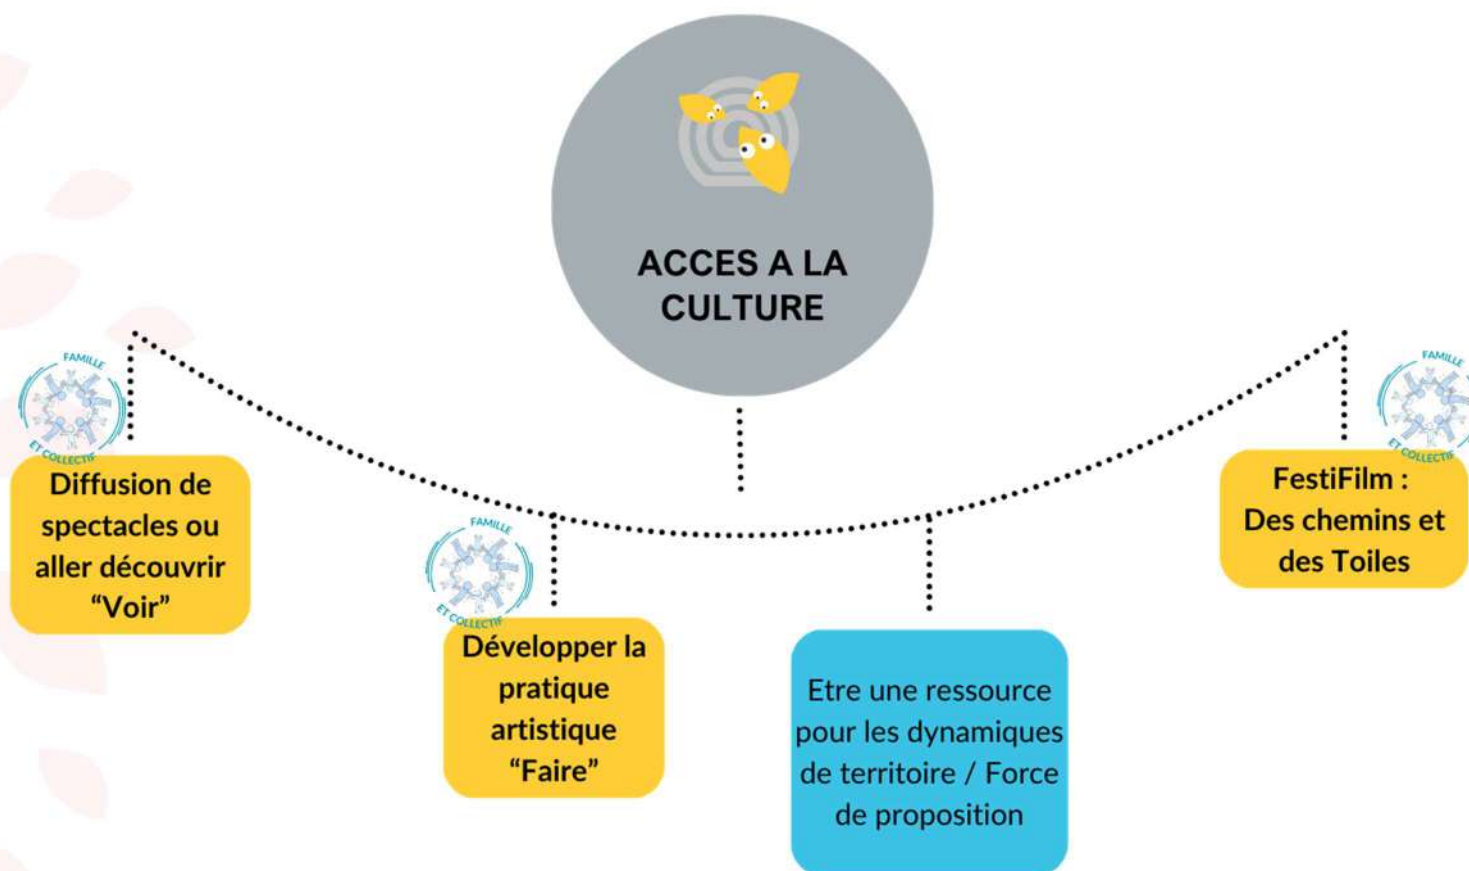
ACCES A LA CULTURE

FAMILLE ET COLLECTIF

Diffusion de spectacles ou aller découvrir "Voir"

FAMILLE ET COLLECTIF

Développer la pratique artistique "Faire"

Etre une ressource pour les dynamiques de territoire / Force de proposition

FAMILLE ET COLLECTIF

FestiFilm : Des chemins et des Toiles